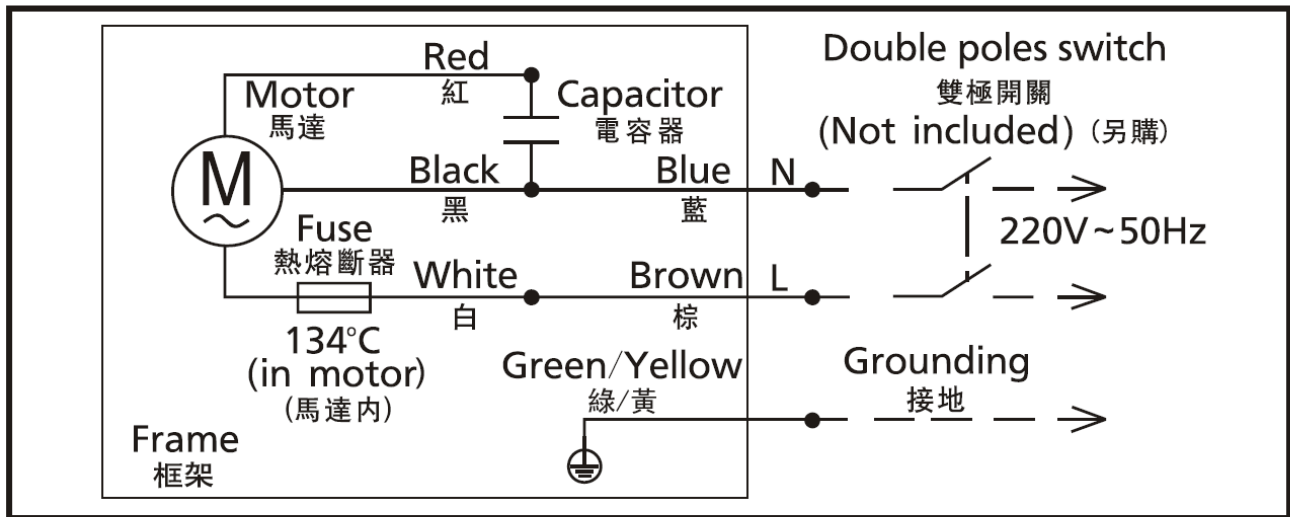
Red
紅
Motor
馬達
Capacitor
電容器
M
Black
黑
Blue
藍
N
Fuse
熱熔斷器
White
白
Brown
棕
L
134°C
(in motor)
(馬達內)
Green/Yellow
綠/黃
Frame
框架

Double poles switch
雙極開關
(Not included) (另購)
220V~50Hz
Grounding
接地